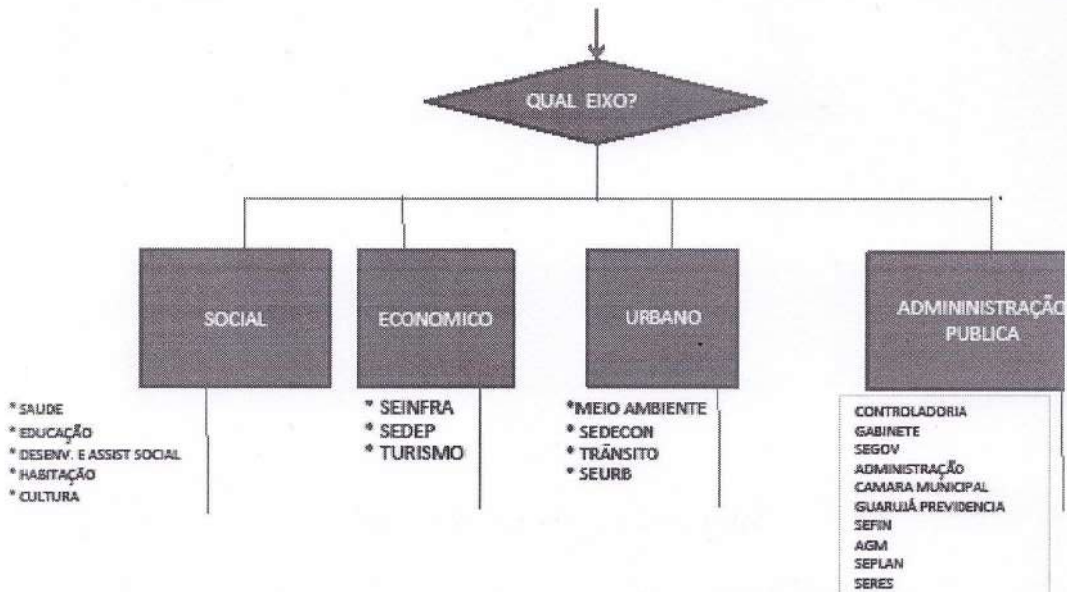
QUAL EIXO?

SOCIAL

ECONOMICO

URBANO

ADMININISTRAÇÃO PUBLICA

* SAUDE
* EDUCAÇÃO
* DESENV. E ASSIST SOCIAL
* HABITAÇÃO
* CULTURA

* SEINFRA
* SEDEP
* TURISMO

*MEIO AMBIENTE
* SEDECON
* TRÂNSITO
* SEURB

CONTROLADORIA
GABINETE
SEGOV
ADMINISTRAÇÃO
CAMARA MUNICIPAL
GUARUJÁ PREVIDENCIA
SEFIN
AGM
SEPLAN
SERES